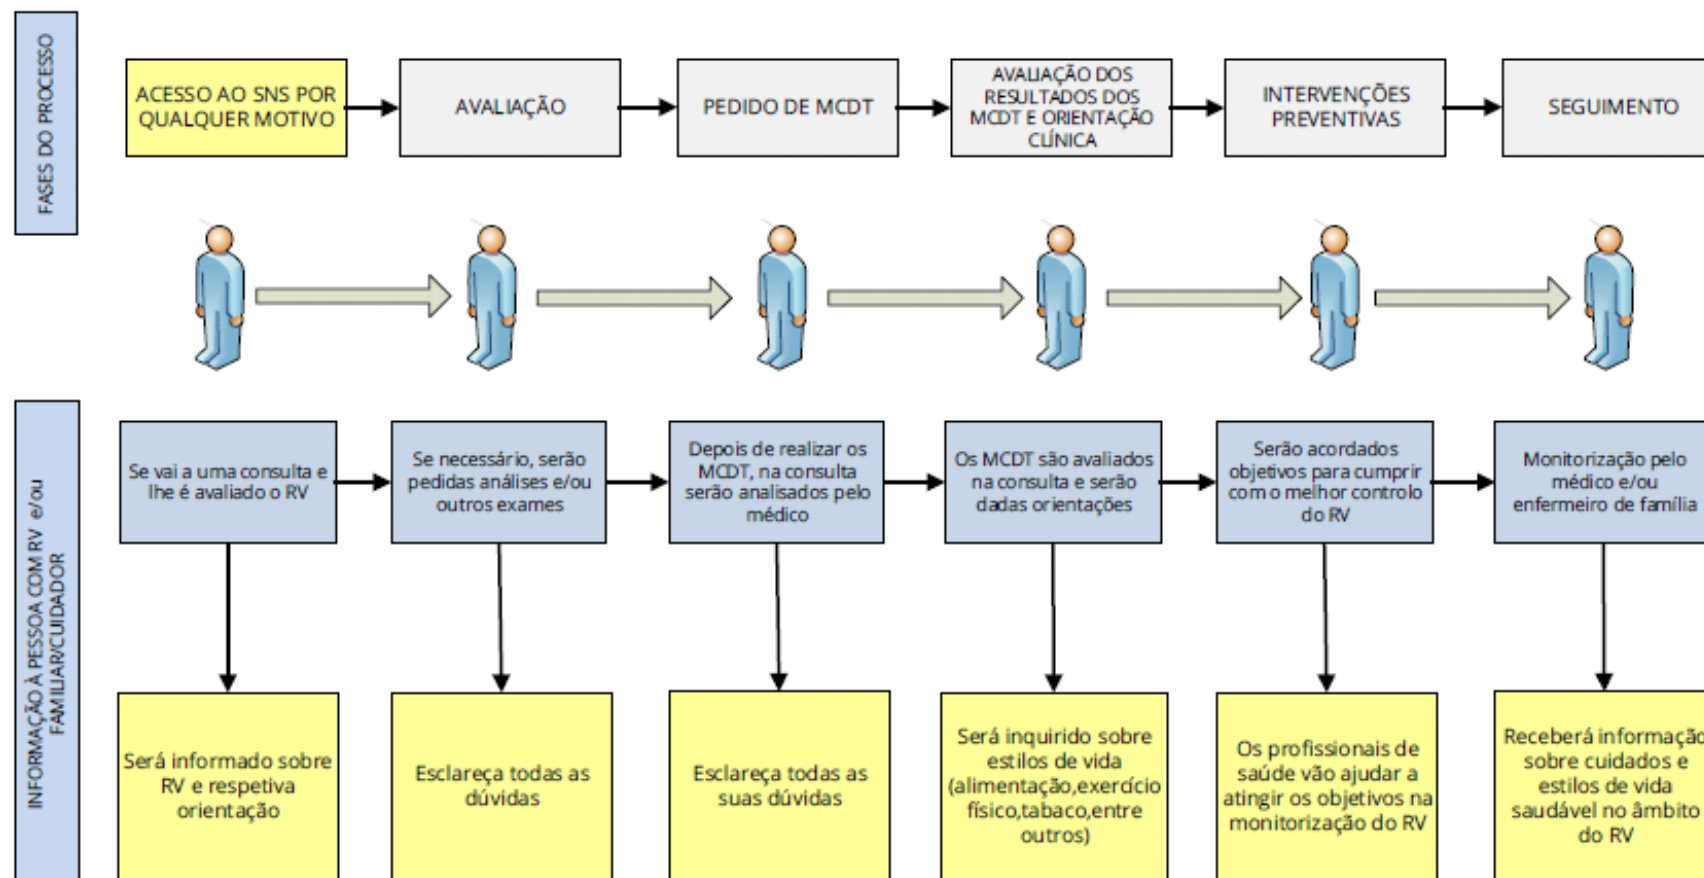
FASES DO PROCESSO

ACESSO AO SNS POR QUALQUER MOTIVO

AVALIAÇÃO

PEDIDO DE MCDT

AVALIAÇÃO DOS RESULTADOS DOS MCDT E ORIENTAÇÃO CLÍNICA

INTERVENÇÕES PREVENTIVAS

SEGUIMENTO

INFORMAÇÃO À PESSOA COM RV e/ou FAMILIAR/CUIDADOR

Se vai a uma consulta e lhe é avaliado o RV

Se necessário, serão pedidas análises e/ou outros exames

Depois de realizar os MCDT, na consulta serão analisados pelo médico

Os MCDT são avaliados na consulta e serão dadas orientações

Serão acordados objetivos para cumprir com o melhor controlo do RV

Monitorização pelo médico e/ou enfermeiro de família

Será informado sobre RV e respetiva orientação

Esclareça todas as dúvidas

Esclareça todas as suas dúvidas

Será inquirido sobre estilos de vida (alimentação,exercício físico,tabaco,entre outros)

Os profissionais de saúde vão ajudar a atingir os objetivos na monitorização do RV

Receberá informaçã sobre cuidados e estilos de vida saudável no âmbito do RV